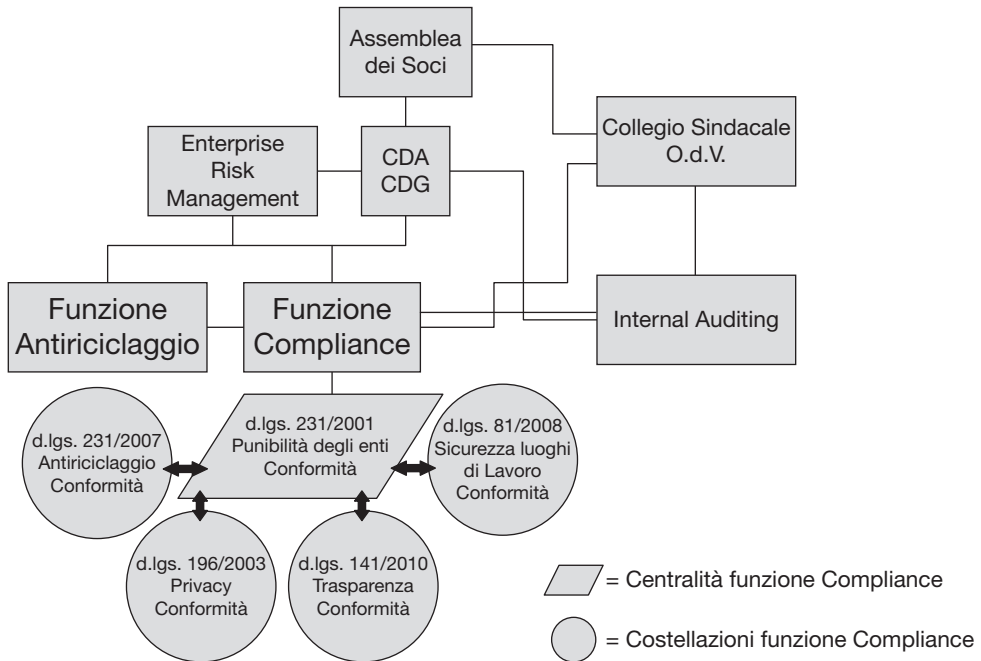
Assemblea dei Soci

Enterprise Risk Management

CDA CDG

Collegio Sindacale O.d.V.

Funzione Antiriciclaggio

Funzione Compliance

Internal Auditing

d.lgs. 231/2007 Antiriciclaggio Conformità

d.lgs. 231/2001 Punibilità degli enti Conformità

d.lgs. 81/2008 Sicurezza luoghi di Lavoro Conformità

d.lgs. 196/2003 Privacy Conformità

d.lgs. 141/2010 Trasparenza Conformità

= Centralità funzione Compliance

= Costellazioni funzione Compliance